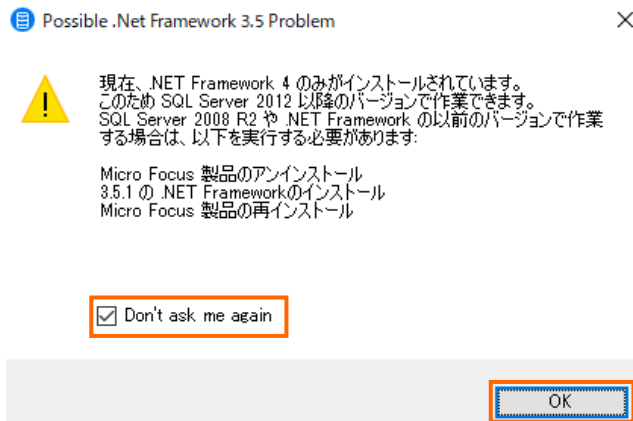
Possible .Net Framework 3.5 Problem

×

現在、.NET Framework 4 のみがインストールされています。
このため SQL Server 2012 以降のバージョンで作業できます。
SQL Server 2008 R2 や .NET Framework の以前のバージョンで作業する場合は、以下を実行する必要があります:

Micro Focus 製品のアンインストール
3.5.1 の .NET Frameworkのインストール
Micro Focus 製品の再インストール

Don't ask me again

OK